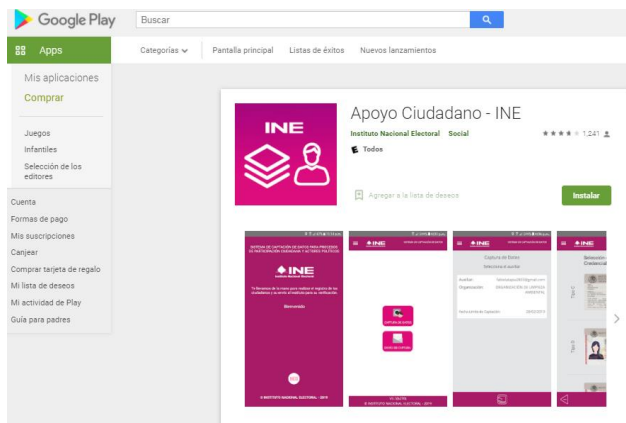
Google Play

Buscar

Apps

Categorías

Pantalla principal

Listas de éxitos

Nuevos lanzamientos

Mis aplicaciones

Comprar

Juegos

Infantiles

Selección de los editores

Cuenta

Formas de pago

Mis suscripciones

Canjear

Comprar tarjeta de regalo

Mi lista de deseos

Mi actividad de Play

Guía para padres

INE

Apoyo Ciudadano - INE

Instituto Nacional Electoral Social

1,241

Todos

Agregar a la lista de deseos

Instalar

SISTEMA DE CAPTACIÓN DE DATOS PARA PROCESOS DE PARTICIPACIÓN CIUDADANA Y ACTORES POLÍTICOS

INE

Bienvenido

© INSTITUTO NACIONAL ELECTORAL - 2019

INE

INE

Captura de Datos

Auxiliar:

Organización:

INE

Selección Credencial

Tipo C

Tipo D

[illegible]